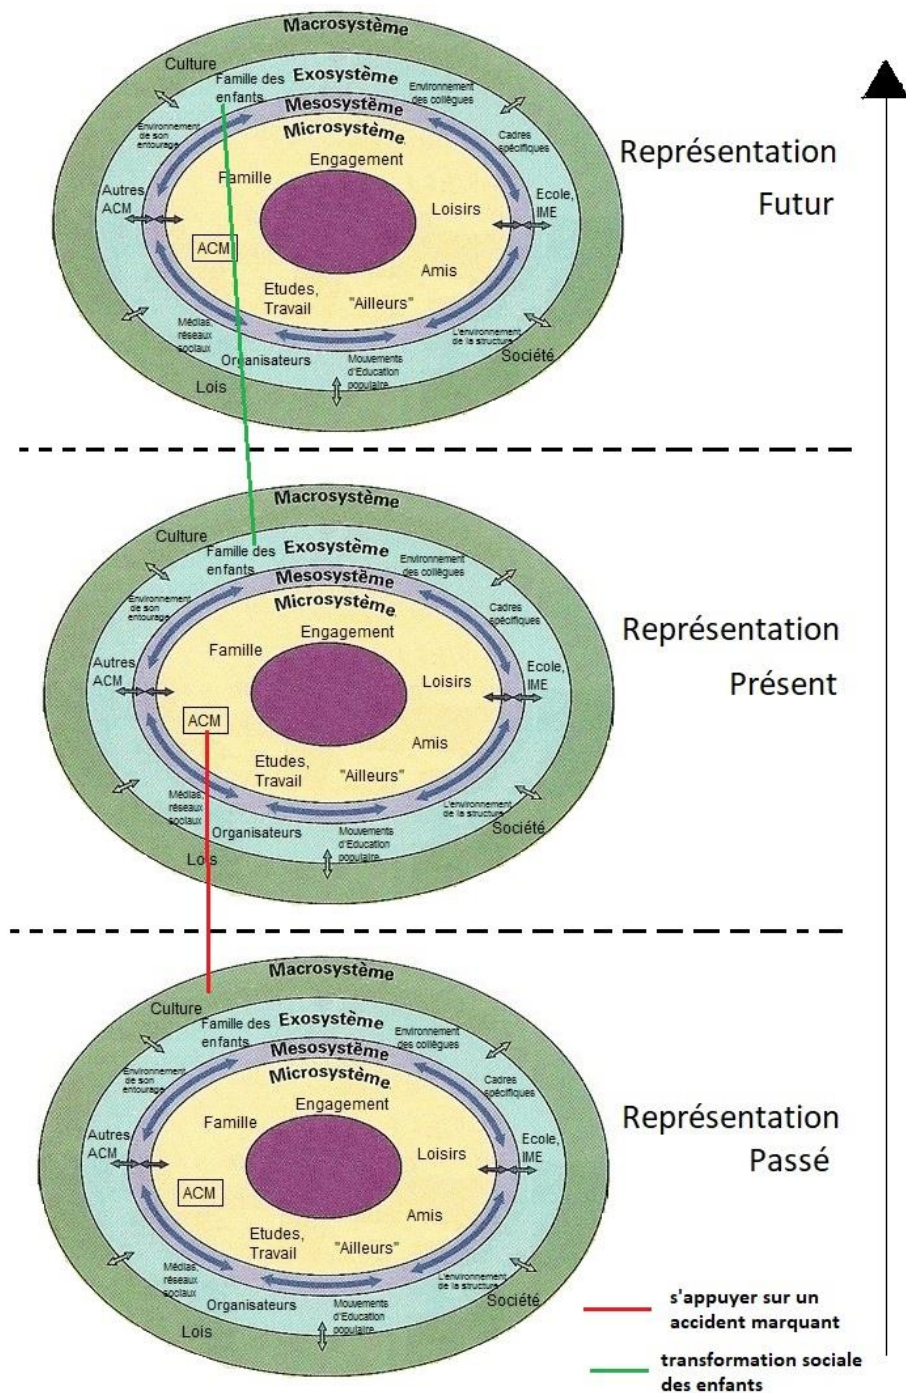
Macrosystème
Culture
Famille des enfants
Exosystème
Environnement des collègues
Mesosystème
Microsystème
Environnement de son entourage
Cadres spécifiques
Engagement
Famille
Autres ACM
Loisirs
Ecole, IME
ACM
Amis
Etudes, Travail
"Ailleurs"
Médias réseaux sociaux
L'environnement de la structure
Organisateurs
Mouvements d'Education populaire
Société
Lois

Représentation Futur

Macrosystème
Culture
Famille des enfants
Exosystème
Environnement des collègues
Mesosystème
Microsystème
Environnement de son entourage
Cadres spécifiques
Engagement
Famille
Autres ACM
Loisirs
Ecole, IME
ACM
Amis
Etudes, Travail
"Ailleurs"
Médias réseaux sociaux
L'environnement de la structure
Organisateurs
Mouvements d'Education populaire
Société
Lois

Représentation Présent

Macrosystème
Culture
Famille des enfants
Exosystème
Environnement des collègues
Mesosystème
Microsystème
Environnement de son entourage
Cadres spécifiques
Engagement
Famille
Autres ACM
Loisirs
Ecole, IME
ACM
Amis
Etudes, Travail
"Ailleurs"
Médias réseaux sociaux
L'environnement de la structure
Organisateurs
Mouvements d'Education populaire
Société
Lois

Représentation Passé

s'appuyer sur un accident marquant
transformation sociale des enfants